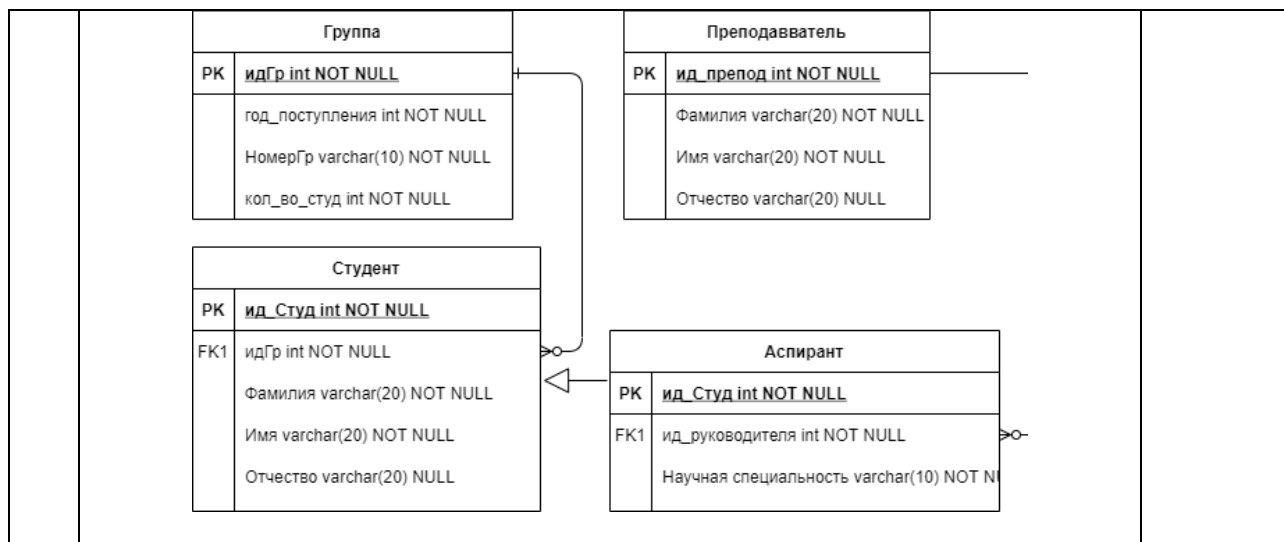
Группа

| PK | идГр int NOT NULL |
|---|---|
| | год_поступления int NOT NULL |
| | НомерГр varchar(10) NOT NULL |
| | кол_во_студ int NOT NULL |

Преподавватель

| PK | ид_препод int NOT NULL |
|---|---|
| | Фамилия varchar(20) NOT NULL |
| | Имя varchar(20) NOT NULL |
| | Отчество varchar(20) NULL |

Студент

| PK | ид_Студ int NOT NULL |
|---|---|
| FK1 | идГр int NOT NULL |
| | Фамилия varchar(20) NOT NULL |
| | Имя varchar(20) NOT NULL |
| | Отчество varchar(20) NULL |

Аспирант

| PK | ид_Студ int NOT NULL |
|---|---|
| FK1 | ид_руководителя int NOT NULL |
| | Научная специальность varchar(10) NOT N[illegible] |